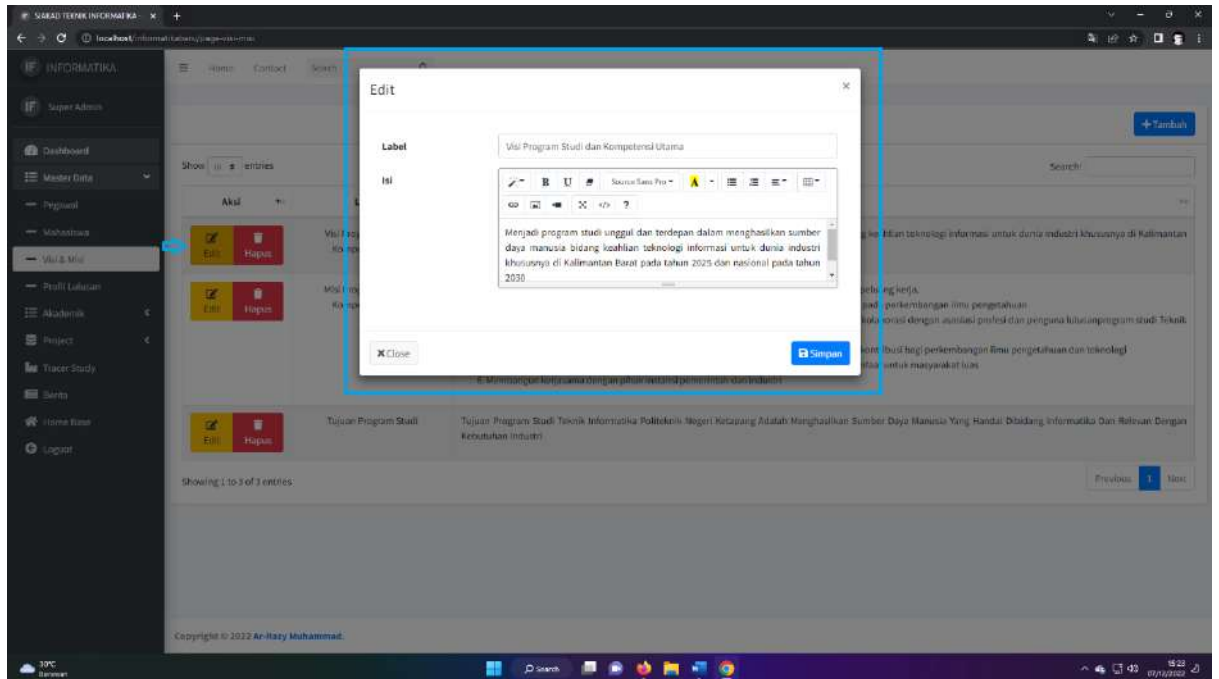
SIAKAD TEKNIK INFORMATIKA ×

localhost/informatikabaru/page-visi-misi

INFORMATIKA

Super Admin

Dashboard

Master Data

Pegawai

Mahasiswa

Visi & Misi

Profil Lulusan

Akademik

Project

Tracer Study

Berita

Home Base

Logout

Home Contact Search

+Tambah

Show 10 entries

Search:

Aksi

Edit Hapus

Visi Prog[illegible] Kompe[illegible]

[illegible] keahlian teknologi informasi untuk dunia industri khususnya di Kalimantan

Edit Hapus

Misi Prog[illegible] Kompe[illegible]

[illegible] peluang kerja.
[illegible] pada perkembangan ilmu pengetahuan
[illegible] kolaborasi dengan asosiasi profesi dan pengguna lulusan program studi Teknik
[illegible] ontribusi bagi perkembangan ilmu pengetahuan dan teknologi
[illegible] at untuk masyarakat luas
6. Membangun kerjasama dengan pihak industri pemerintah dan industri

Edit Hapus

Tujuan Program Studi

Tujuan Program Studi Teknik Informatika Politeknik Negeri Ketapang Adalah Menghasilkan Sumber Daya Manusia Yang Handal Dibidang Informatika Dan Relevan Dengan Kebutuhan Industri

Showing 1 to 3 of 3 entries

Previous 1 Next

Copyright © 2022 Ar-Razy Muhammad.

Edit

×

Label

Visi Program Studi dan Kompetensi Utama

Isi

B U Source Sans Pro ?

Menjadi program studi unggul dan terdepan dalam menghasilkan sumber daya manusia bidang keahlian teknologi informasi untuk dunia industri khususnya di Kalimantan Barat pada tahun 2025 dan nasional pada tahun 2030

Close

Simpan

30°C Berawan

Search

15:23 07/12/2022